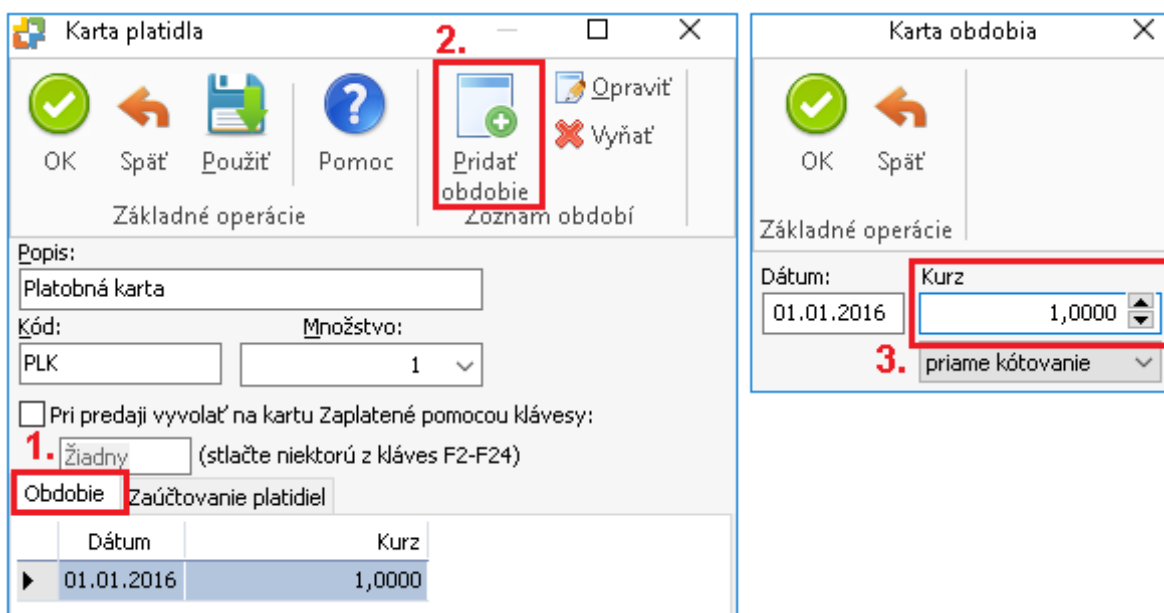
Karta platidla

2.

OK Späť Použiť Pomoc Pridať obdobie Opraviť Vyňať

Základné operácie Zoznam období

Popis:

Platobná karta

Kód: Množstvo:

PLK 1

Pri predaji vyvolať na kartu Zaplatené pomocou klávesy:

1. Žiadny (stlačte niektorú z kláves F2-F24)

Obdobie Zaúčtovanie platidiel

| Dátum | Kurz |
|---|---|
| 01.01.2016 | 1,0000 |

Karta obdobia

OK Späť

Základné operácie

Dátum: Kurz

01.01.2016 1,0000

3. priame kótovanie